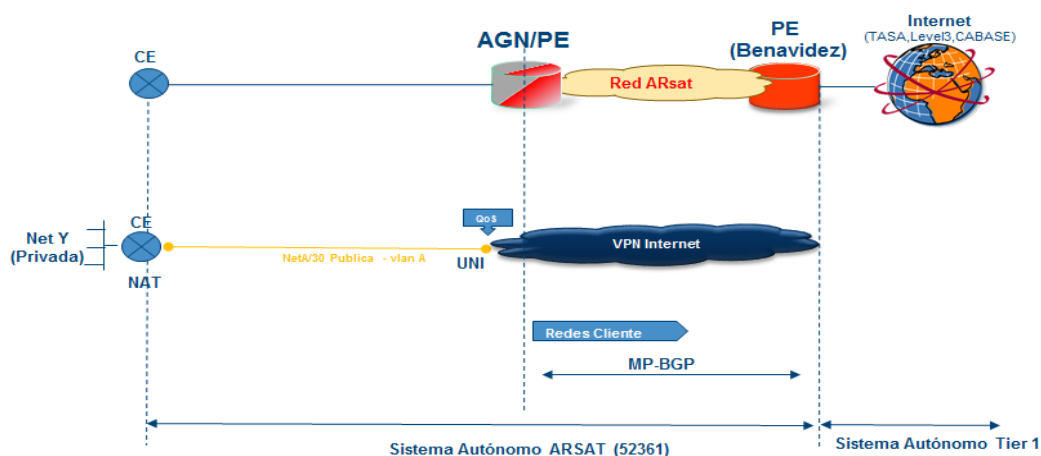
AGN/PE

PE
(Benavidez)

Internet
(TASA,Level3,CABASE)

CE

Red ARsat

Net Y
(Privada)

CE

NAT

QoS

NetA/30 Publica - vlan A

UNI

VPN Internet

Redes Cliente

MP-BGP

Sistema Autónomo ARSAT (52361)

Sistema Autónomo Tier 1